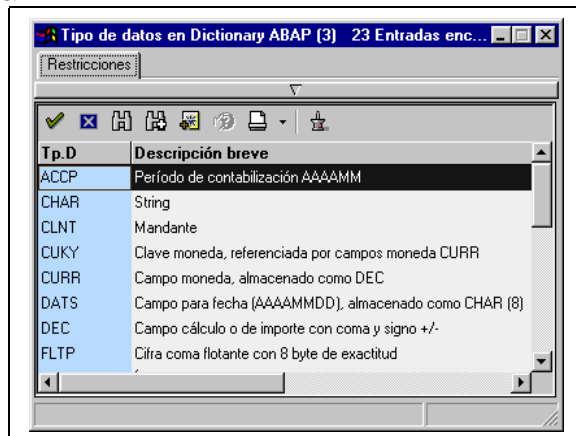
Tipo de datos en Dictionary ABAP (3)   23 Entradas enc...

Restricciones

| Tp.D | Descripción breve |
|---|---|
| ACCP | Período de contabilización AAAAMM |
| CHAR | String |
| CLNT | Mandante |
| CUKY | Clave moneda, referenciada por campos moneda CURR |
| CURR | Campo moneda, almacenado como DEC |
| DATS | Campo para fecha (AAAAMMDD), almacenado como CHAR (8) |
| DEC | Campo cálculo o de importe con coma y signo +/- |
| FLTP | Cifra coma flotante con 8 byte de exactitud |